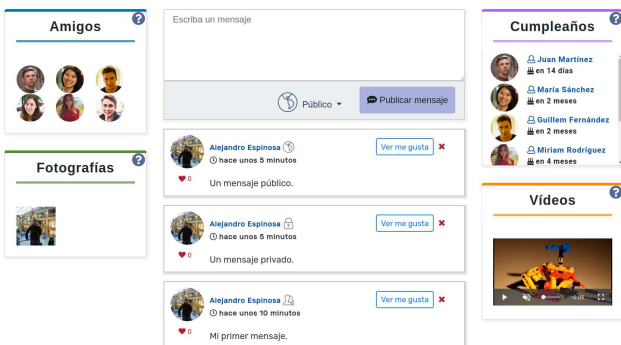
Amigos

Fotografías

Escriba un mensaje

Público

Publicar mensaje

Alejandro Espinosa
hace unos 5 minutos
Ver me gusta
0
Un mensaje público.

Alejandro Espinosa
hace unos 5 minutos
Ver me gusta
0
Un mensaje privado.

Alejandro Espinosa
hace unos 10 minutos
Ver me gusta
0
Mi primer mensaje.

Cumpleaños

Juan Martínez
en 14 días

María Sánchez
en 2 meses

Guillem Fernández
en 2 meses

Miriam Rodríguez
en 4 meses

Vídeos

0:05